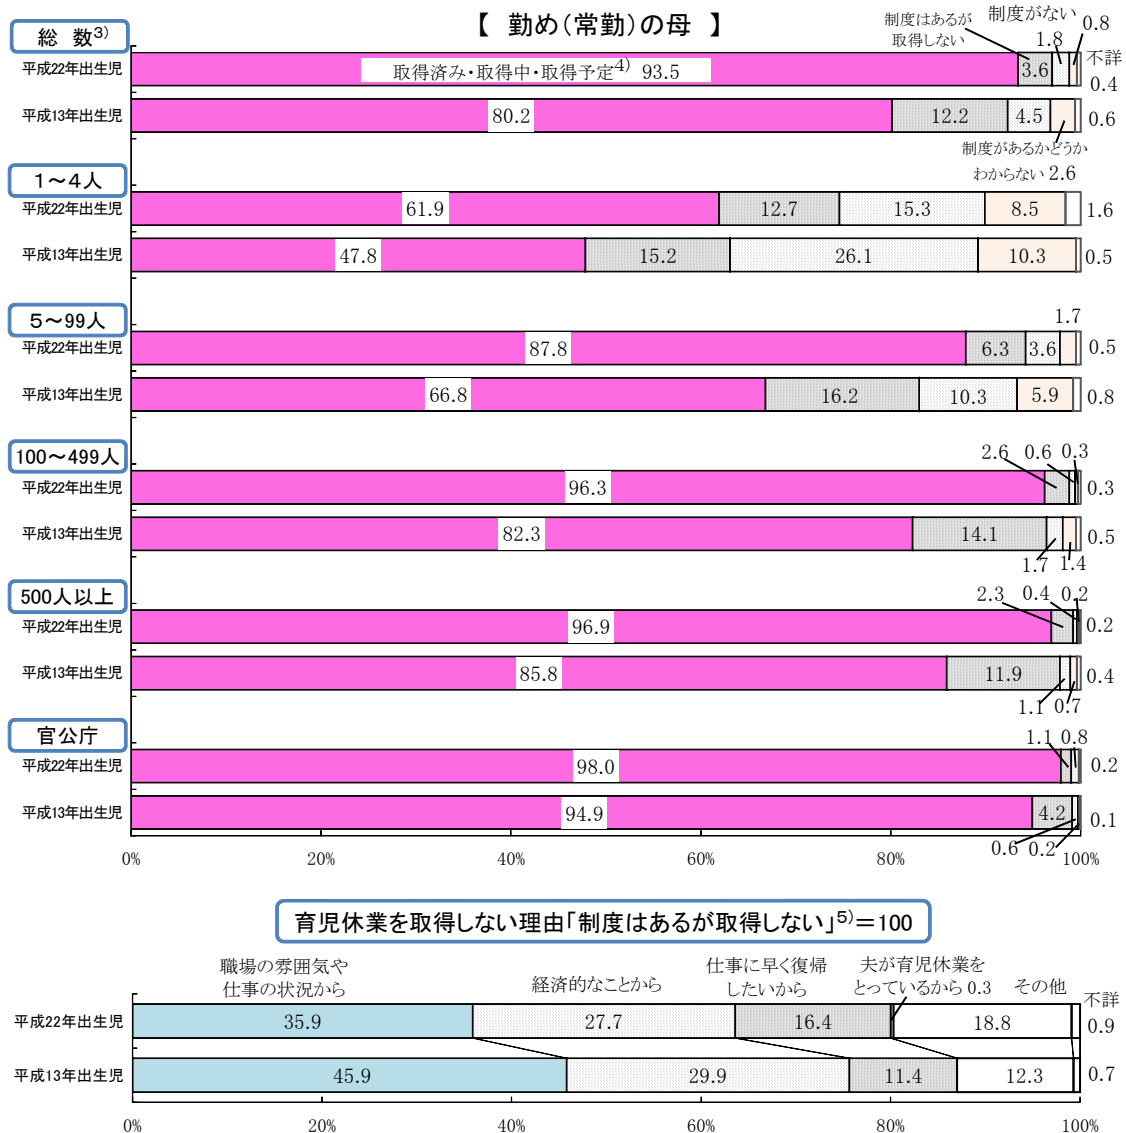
【　勤め（常勤）の母　】

総　数$^{3)}$

制度はあるが取得しない　制度がない　0.8　1.8　不詳

平成22年出生児　取得済み・取得中・取得予定$^{4)}$　93.5　3.6　0.4

平成13年出生児　80.2　12.2　4.5　0.6

制度があるかどうかわからない 2.6

1～4人

平成22年出生児　61.9　12.7　15.3　8.5　1.6

平成13年出生児　47.8　15.2　26.1　10.3　0.5

5～99人

1.7

平成22年出生児　87.8　6.3　3.6　0.5

平成13年出生児　66.8　16.2　10.3　5.9　0.8

100～499人

2.6　0.6　0.3

平成22年出生児　96.3　0.3

平成13年出生児　82.3　14.1　0.5

1.7　1.4

500人以上

2.3　0.4　0.2

平成22年出生児　96.9　0.2

平成13年出生児　85.8　11.9　0.4

1.1　0.7

官公庁

1.1　0.8

平成22年出生児　98.0　0.2

平成13年出生児　94.9　4.2　0.1

0.6　0.2

0%　20%　40%　60%　80%　100%

育児休業を取得しない理由「制度はあるが取得しない」$^{5)}$＝100

職場の雰囲気や仕事の状況から　経済的なことから　仕事に早く復帰したいから　夫が育児休業をとっているから 0.3　その他　不詳

平成22年出生児　35.9　27.7　16.4　18.8　0.9

平成13年出生児　45.9　29.9　11.4　12.3　0.7

0%　20%　40%　60%　80%　100%